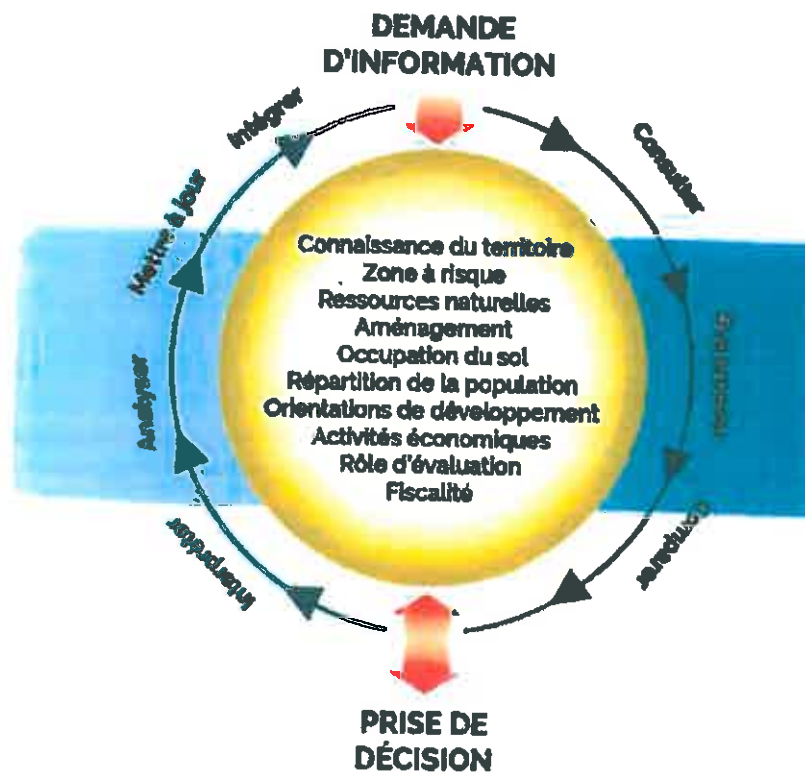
DEMANDE D'INFORMATION

Consulter

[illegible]

Comparer

PRISE DE DÉCISION

Interpréter

Analyser

Mettre à jour

Intégrer

Connaissance du territoire
Zone à risque
Ressources naturelles
Aménagement
Occupation du sol
Répartition de la population
Orientations de développement
Activités économiques
Rôle d'évaluation
Fiscalité